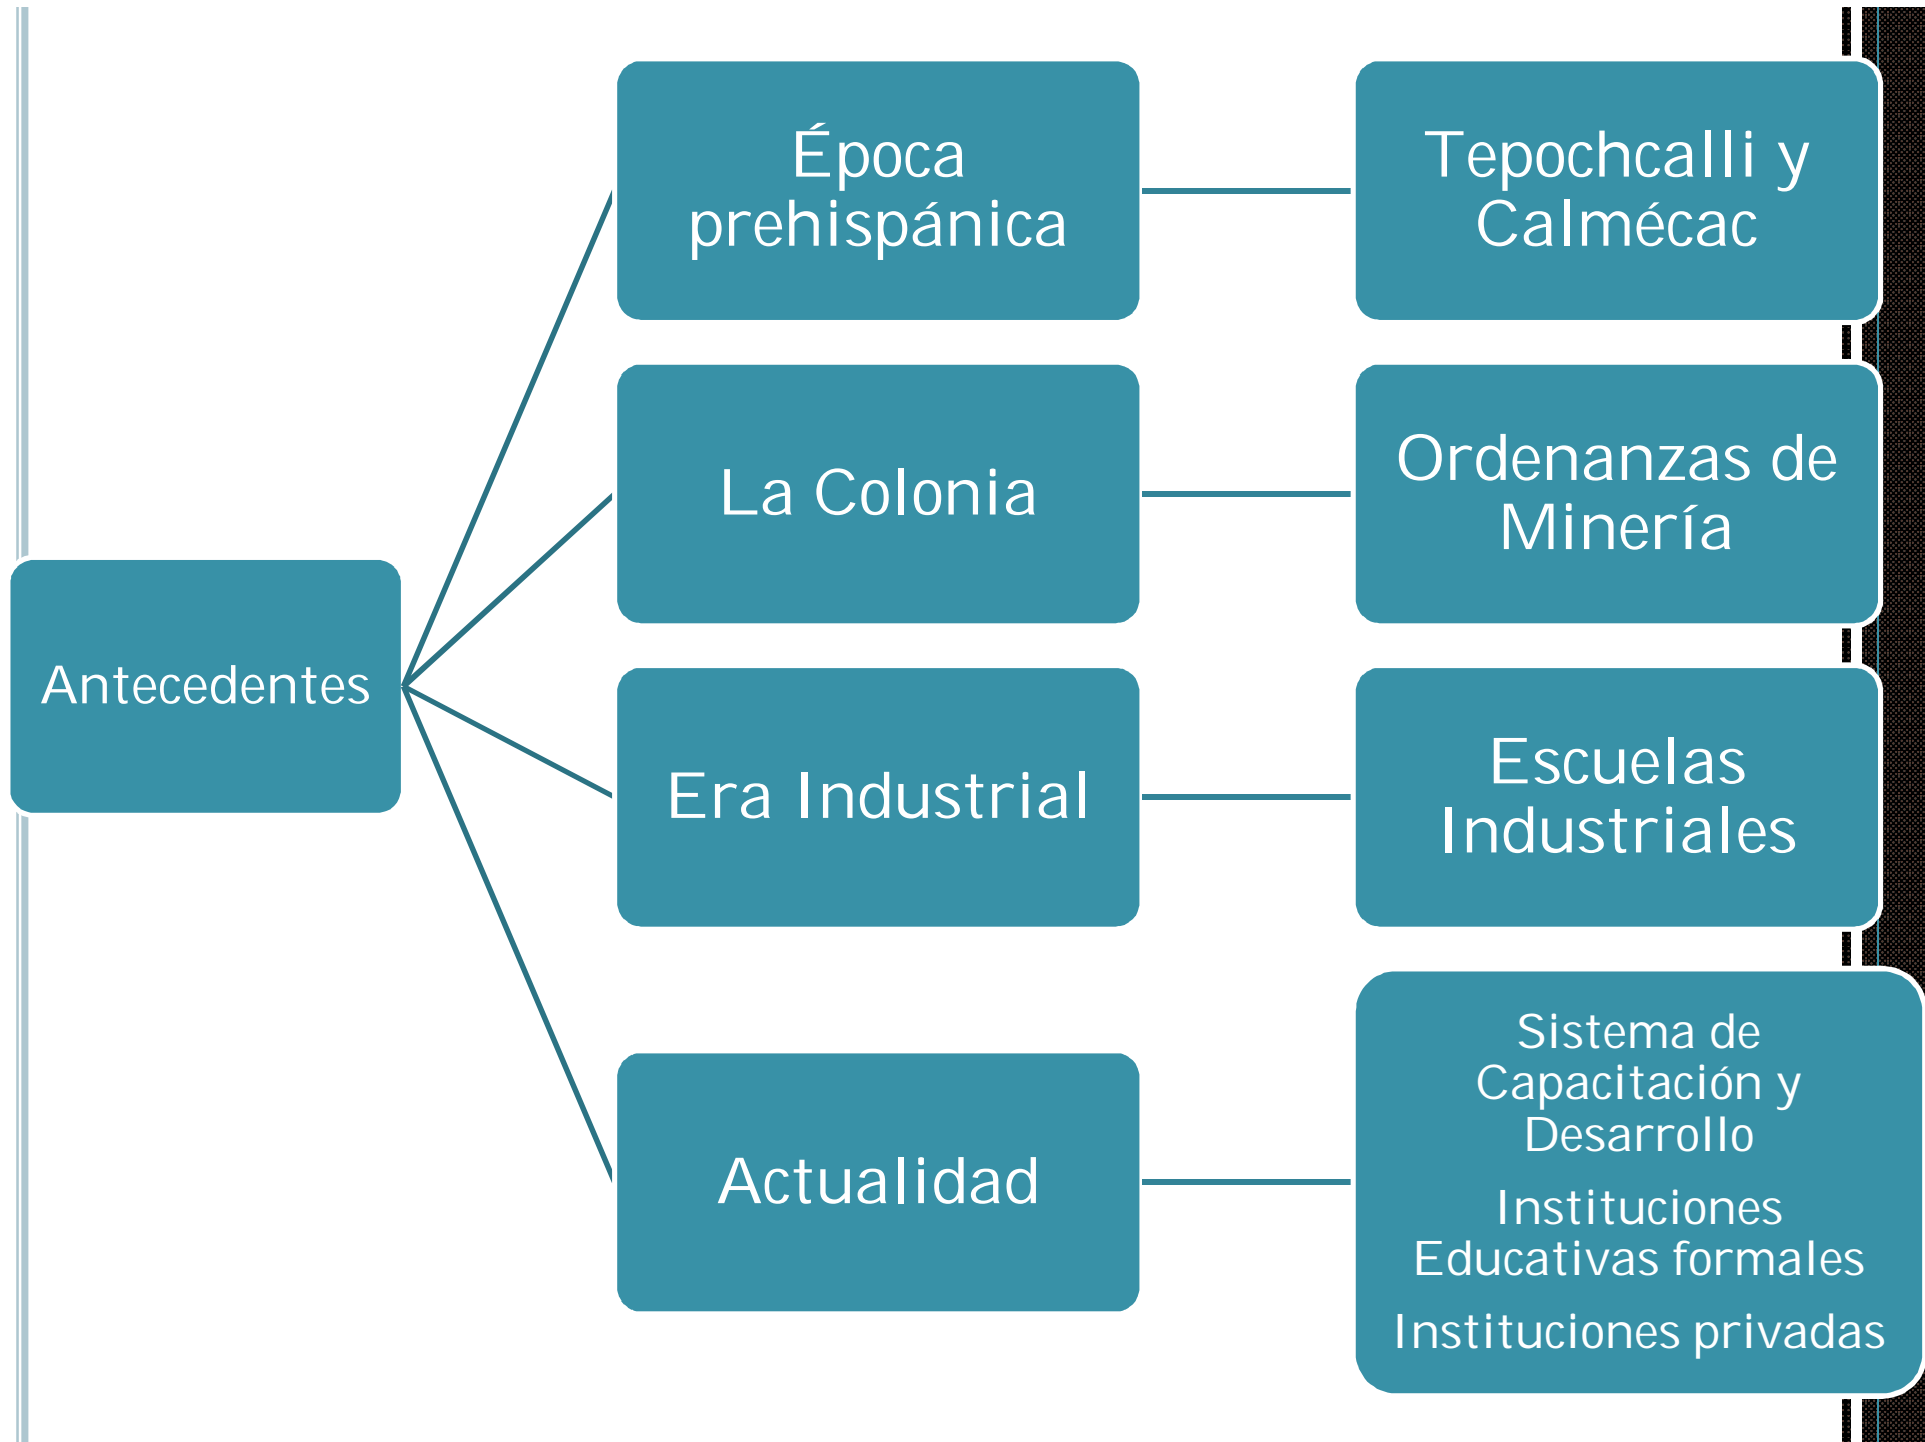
Antecedentes

Época prehispánica

Tepochcalli y Calmécac

La Colonia

Ordenanzas de Minería

Era Industrial

Escuelas Industriales

Actualidad

Sistema de Capacitación y Desarrollo

Instituciones Educativas formales

Instituciones privadas